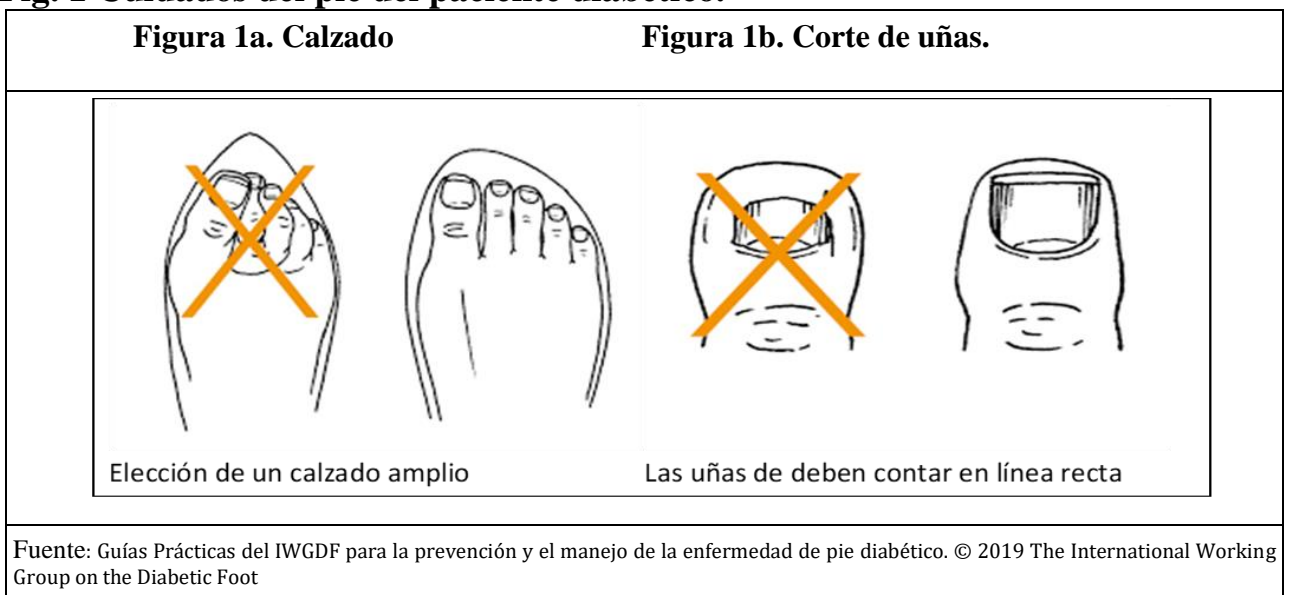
Fig. 1 Cuidados del pie del paciente diabético.

Figura 1a. Calzado

Figura 1b. Corte de uñas.

Elección de un calzado amplio

Las uñas de deben contar en línea recta

Fuente: Guías Prácticas del IWGDF para la prevención y el manejo de la enfermedad de pie diabético. © 2019 The International Working Group on the Diabetic Foot